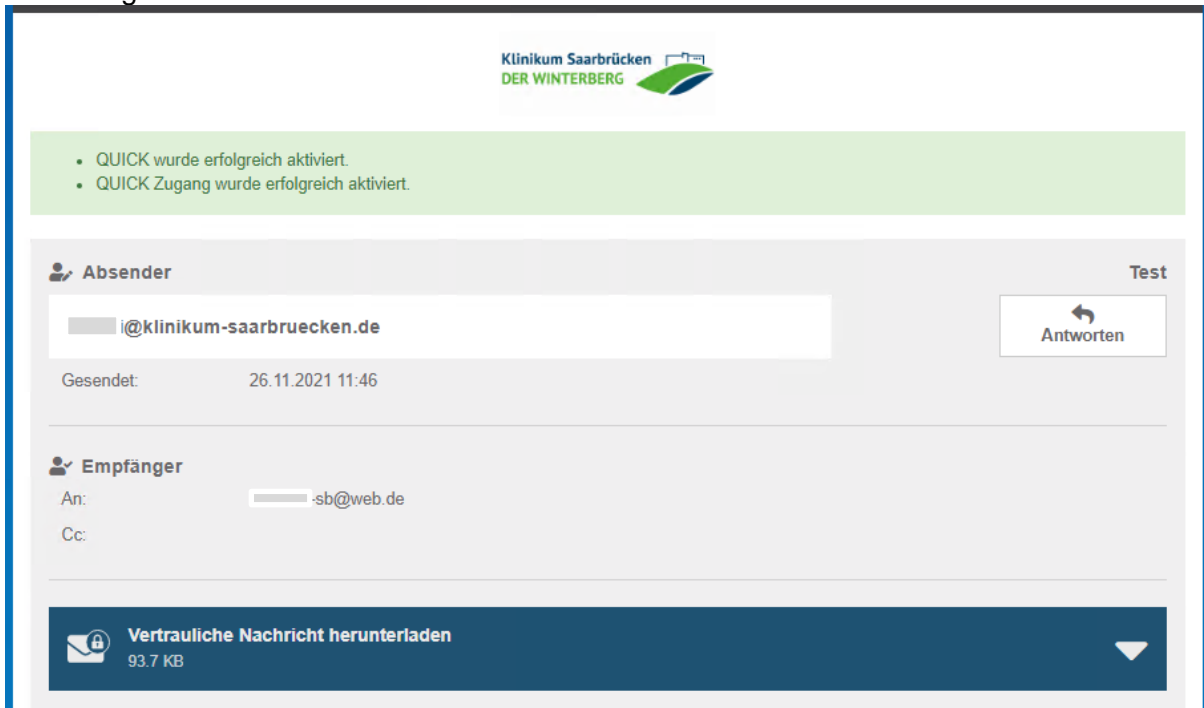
Klinikum Saarbrücken
DER WINTERBERG

- QUICK wurde erfolgreich aktiviert.
- QUICK Zugang wurde erfolgreich aktiviert.

Absender

Test

i@klinikum-saarbruecken.de

Antworten

Gesendet: 26.11.2021 11:46

Empfänger

An: -sb@web.de

Cc:

Vertrauliche Nachricht herunterladen
93.7 KB